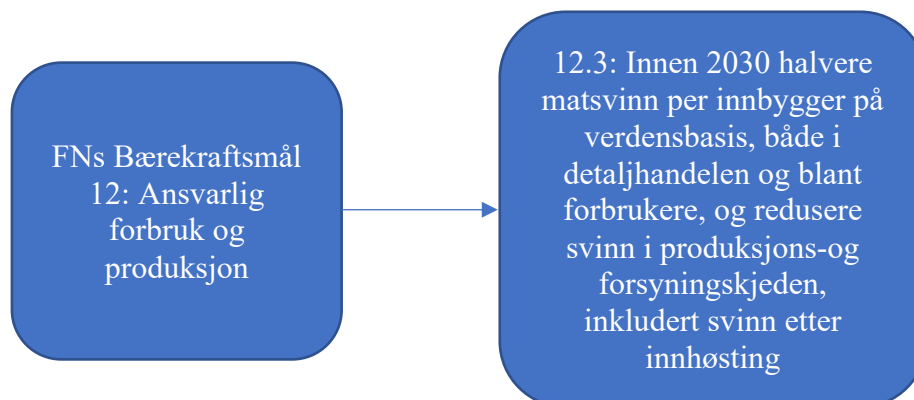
FNs Bærekraftsmål 12: Ansvarlig forbruk og produksjon

12.3: Innen 2030 halvere matsvinn per innbygger på verdensbasis, både i detaljhandelen og blant forbrukere, og redusere svinn i produksjons-og forsyningskjeden, inkludert svinn etter innhøsting